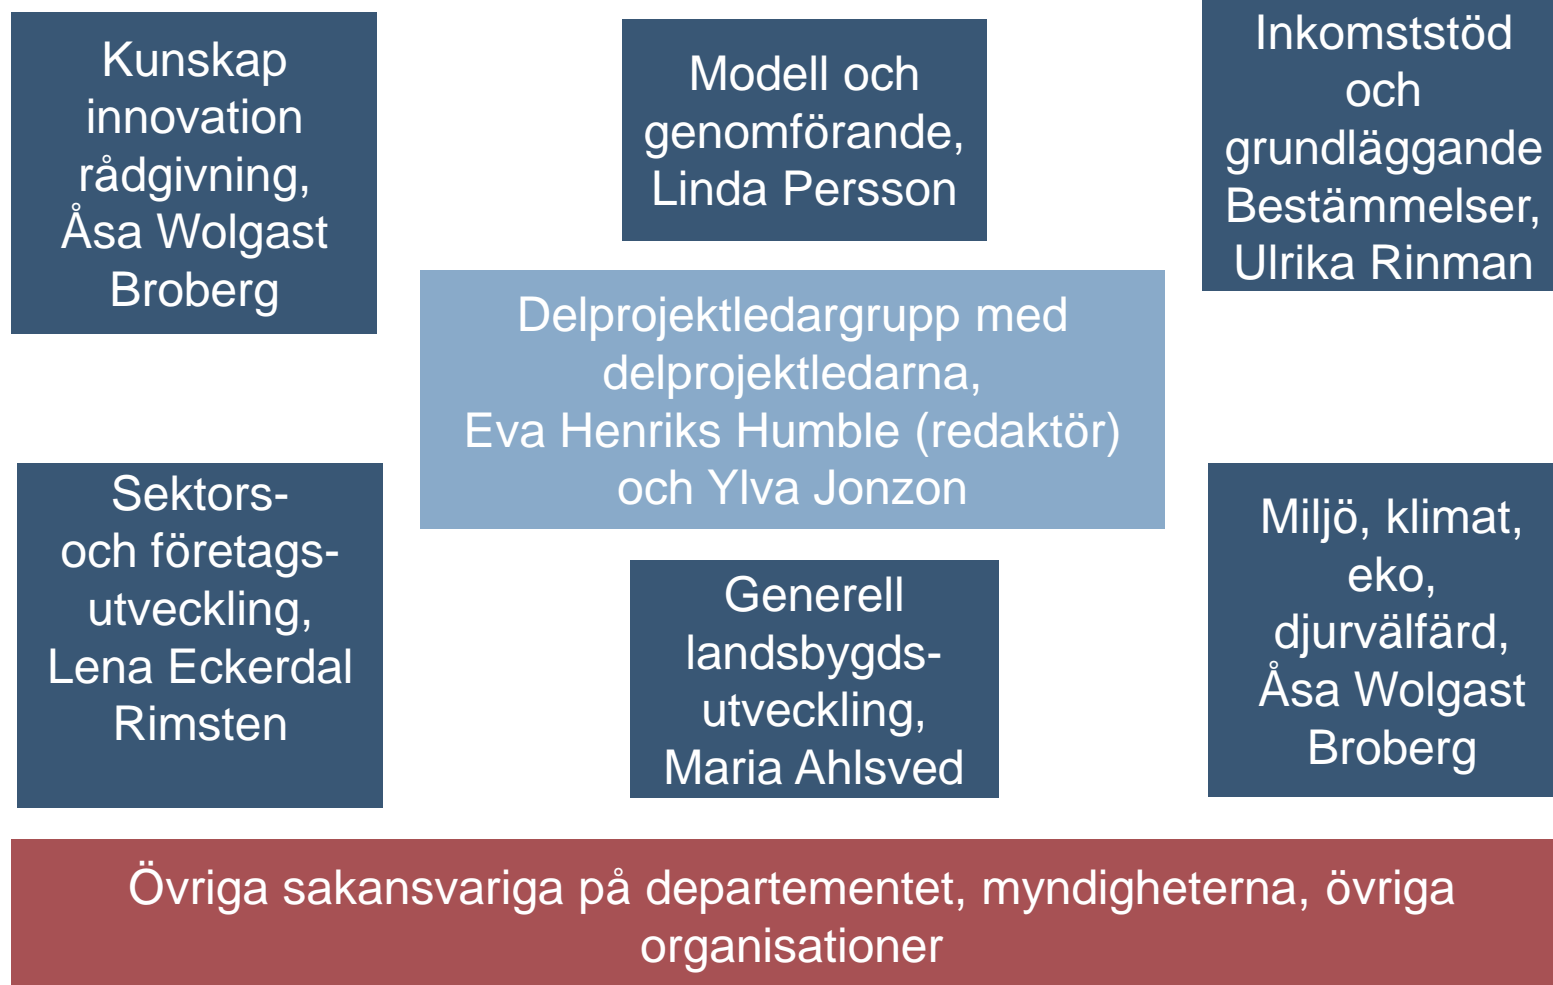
Kunskap innovation rådgivning, Åsa Wolgast Broberg

Modell och genomförande, Linda Persson

Inkomststöd och grundläggande Bestämmelser, Ulrika Rinman

Delprojektledargrupp med delprojektledarna, Eva Henriks Humble (redaktör) och Ylva Jonzon

Sektors- och företags- utveckling, Lena Eckerdal Rimsten

Generell landsbygds- utveckling, Maria Ahlsved

Miljö, klimat, eko, djurvälfärd, Åsa Wolgast Broberg

Övriga sakansvariga på departementet, myndigheterna, övriga organisationer